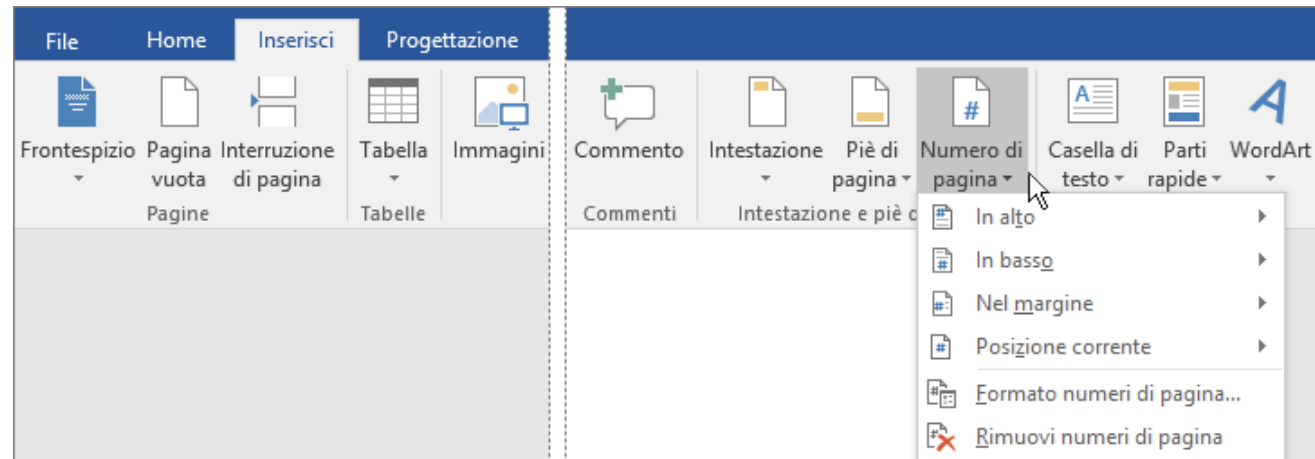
File
Home
Inserisci
Progettazione

Frontespizio
Pagina vuota
Interruzione di pagina
Pagine

Tabella
Tabelle

Immagini

Commento
Commenti

Intestazione
Piè di pagina
Numero di pagina
Intestazione e piè d

Casella di testo
Parti rapide
WordArt

In alto
In basso
Nel margine
Posizione corrente
Formato numeri di pagina...
Rimuovi numeri di pagina